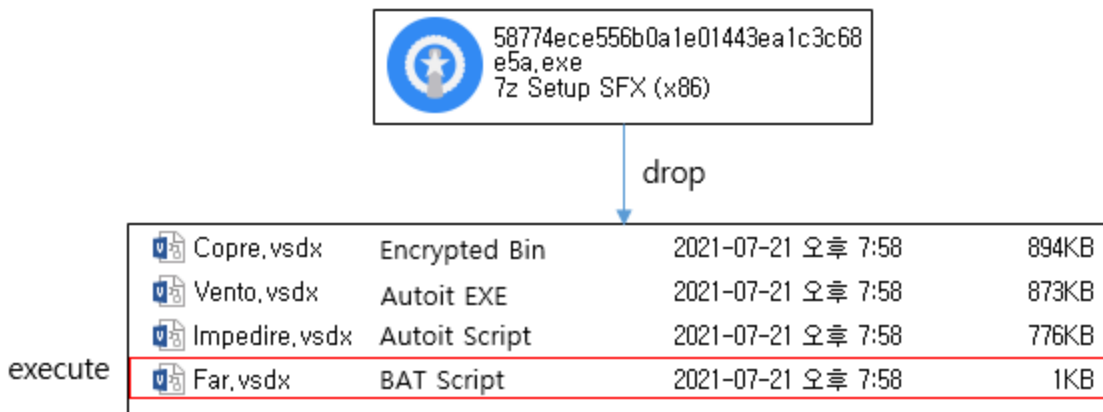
58774ece556b0a1e01443ea1c3c68e5a.exe
7z Setup SFX (x86)

drop

| Copre.vsdx | Encrypted Bin | 2021-07-21 오후 7:58 | 894KB |
|---|---|---|---|
| Vento.vsdx | Autoit EXE | 2021-07-21 오후 7:58 | 873KB |
| Impedire.vsdx | Autoit Script | 2021-07-21 오후 7:58 | 776KB |
| Far.vsdx | BAT Script | 2021-07-21 오후 7:58 | 1KB |

execute